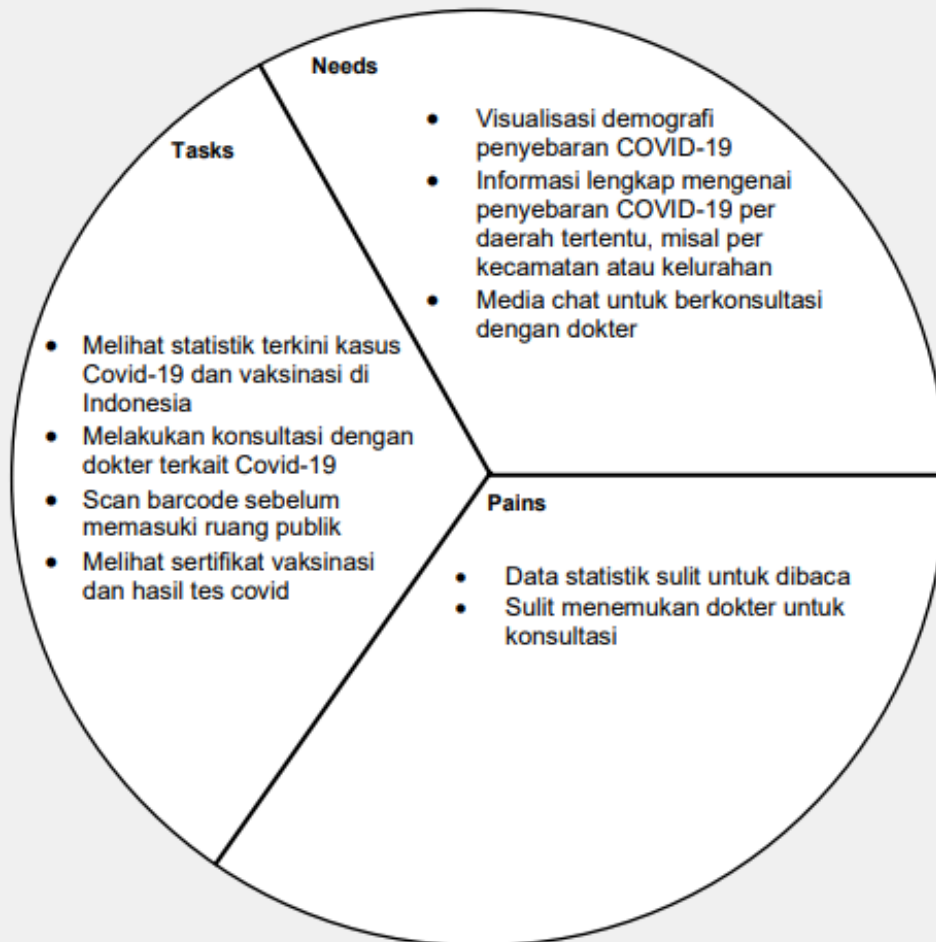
Needs

- Visualisasi demografi penyebaran COVID-19
- Informasi lengkap mengenai penyebaran COVID-19 per daerah tertentu, misal per kecamatan atau kelurahan
- Media chat untuk berkonsultasi dengan dokter

Tasks

- Melihat statistik terkini kasus Covid-19 dan vaksinasi di Indonesia
- Melakukan konsultasi dengan dokter terkait Covid-19
- Scan barcode sebelum memasuki ruang publik
- Melihat sertifikat vaksinasi dan hasil tes covid

Pains

- Data statistik sulit untuk dibaca
- Sulit menemukan dokter untuk konsultasi